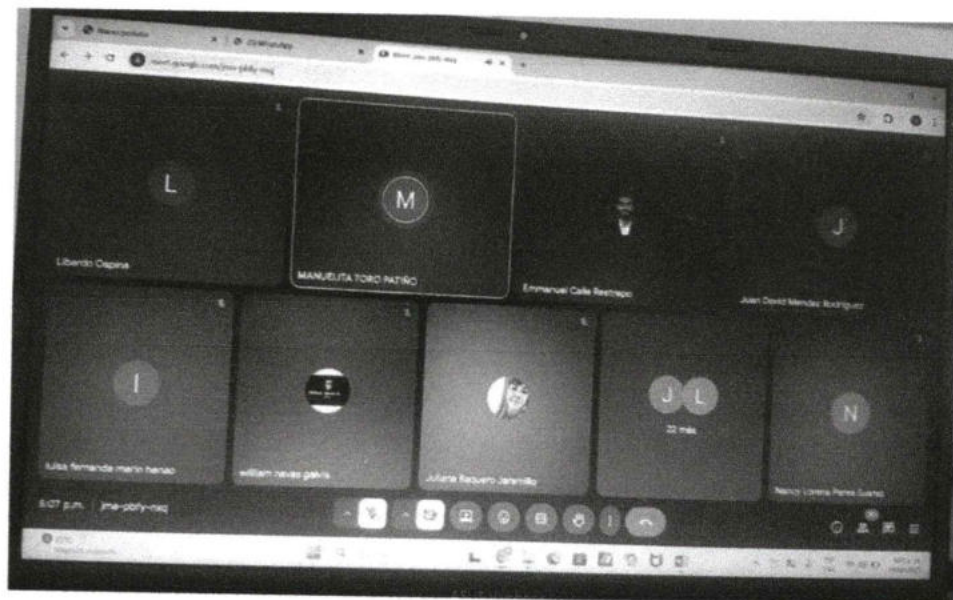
Nueva pestaña

meet.google.com/jme-pbfy-mxq

L

Liberdo Ospina

M

MANUELITA TORO PATIÑO

Emmanuel Calle Restrepo

J

Juan David Mendez Rodriguez

I

luisa fernanda marin henao

william nevas galvis

Julieta Requero Jaramillo

J L

22 más

N

Nancy Lorena Perez Suarez

5:07 p.m. | jme-pbfy-mxq